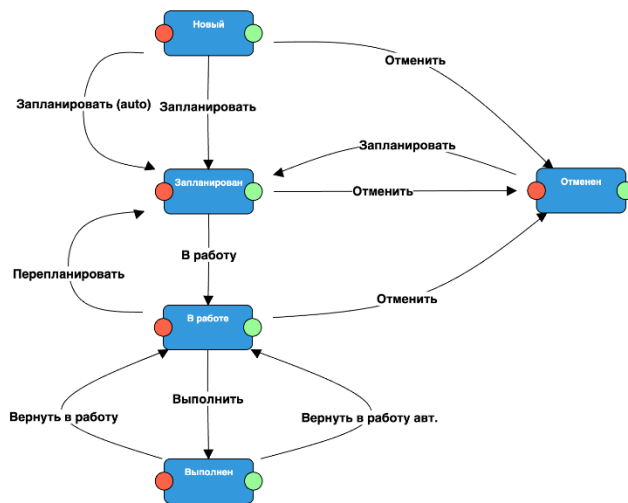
Новый

Запланировать (auto)

Запланировать

Отменить

Запланировать

Запланирован

Отменить

Отменен

В работу

Перепланировать

Отменить

В работе

Выполнить

Вернуть в работу

Вернуть в работу авт.

Выполнен